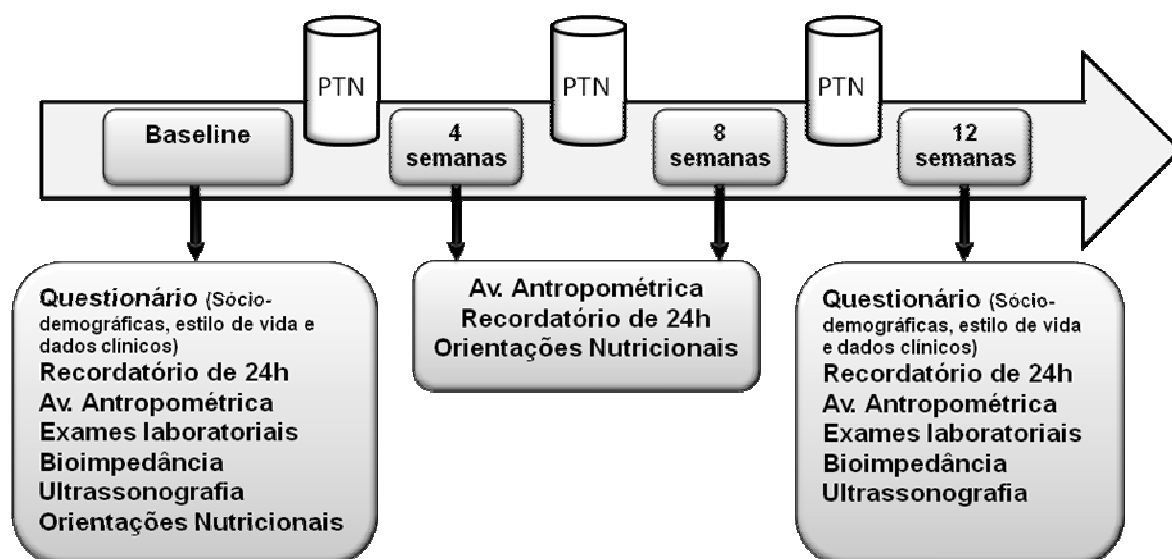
PTN

PTN

PTN

Baseline

4 semanas

8 semanas

12 semanas

Questionário (Sócio-demográficas, estilo de vida e dados clínicos)
Recordatório de 24h
Av. Antropométrica
Exames laboratoriais
Bioimpedância
Ultrassonografia
Orientações Nutricionais

Av. Antropométrica
Recordatório de 24h
Orientações Nutricionais

Questionário (Sócio-demográficas, estilo de vida e dados clínicos)
Recordatório de 24h
Av. Antropométrica
Exames laboratoriais
Bioimpedância
Ultrassonografia